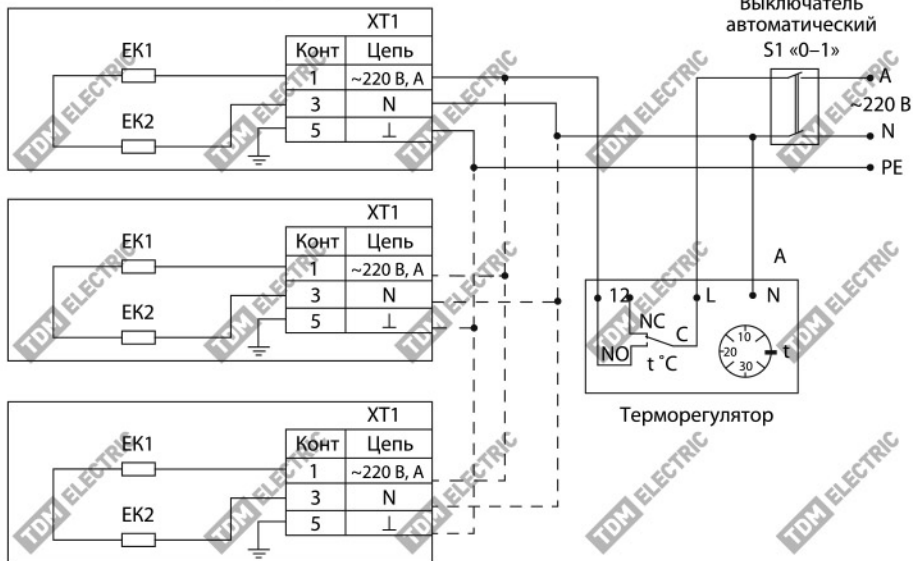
Выключатель автоматический S1 «0–1»

XT1

| Конт | Цепь |
|---|---|
| 1 | ~220 В, А |
| 3 | N |
| 5 | ⊥ |

EK1

EK2

TDM ELECTRIC

A
~220 В
N
PE

XT1

| Конт | Цепь |
|---|---|
| 1 | ~220 В, А |
| 3 | N |
| 5 | ⊥ |

EK1

EK2

A

12 L N

NC C
NO t °C

10
20
30
t

Терморегулятор

XT1

| Конт | Цепь |
|---|---|
| 1 | ~220 В, А |
| 3 | N |
| 5 | ⊥ |

EK1

EK2